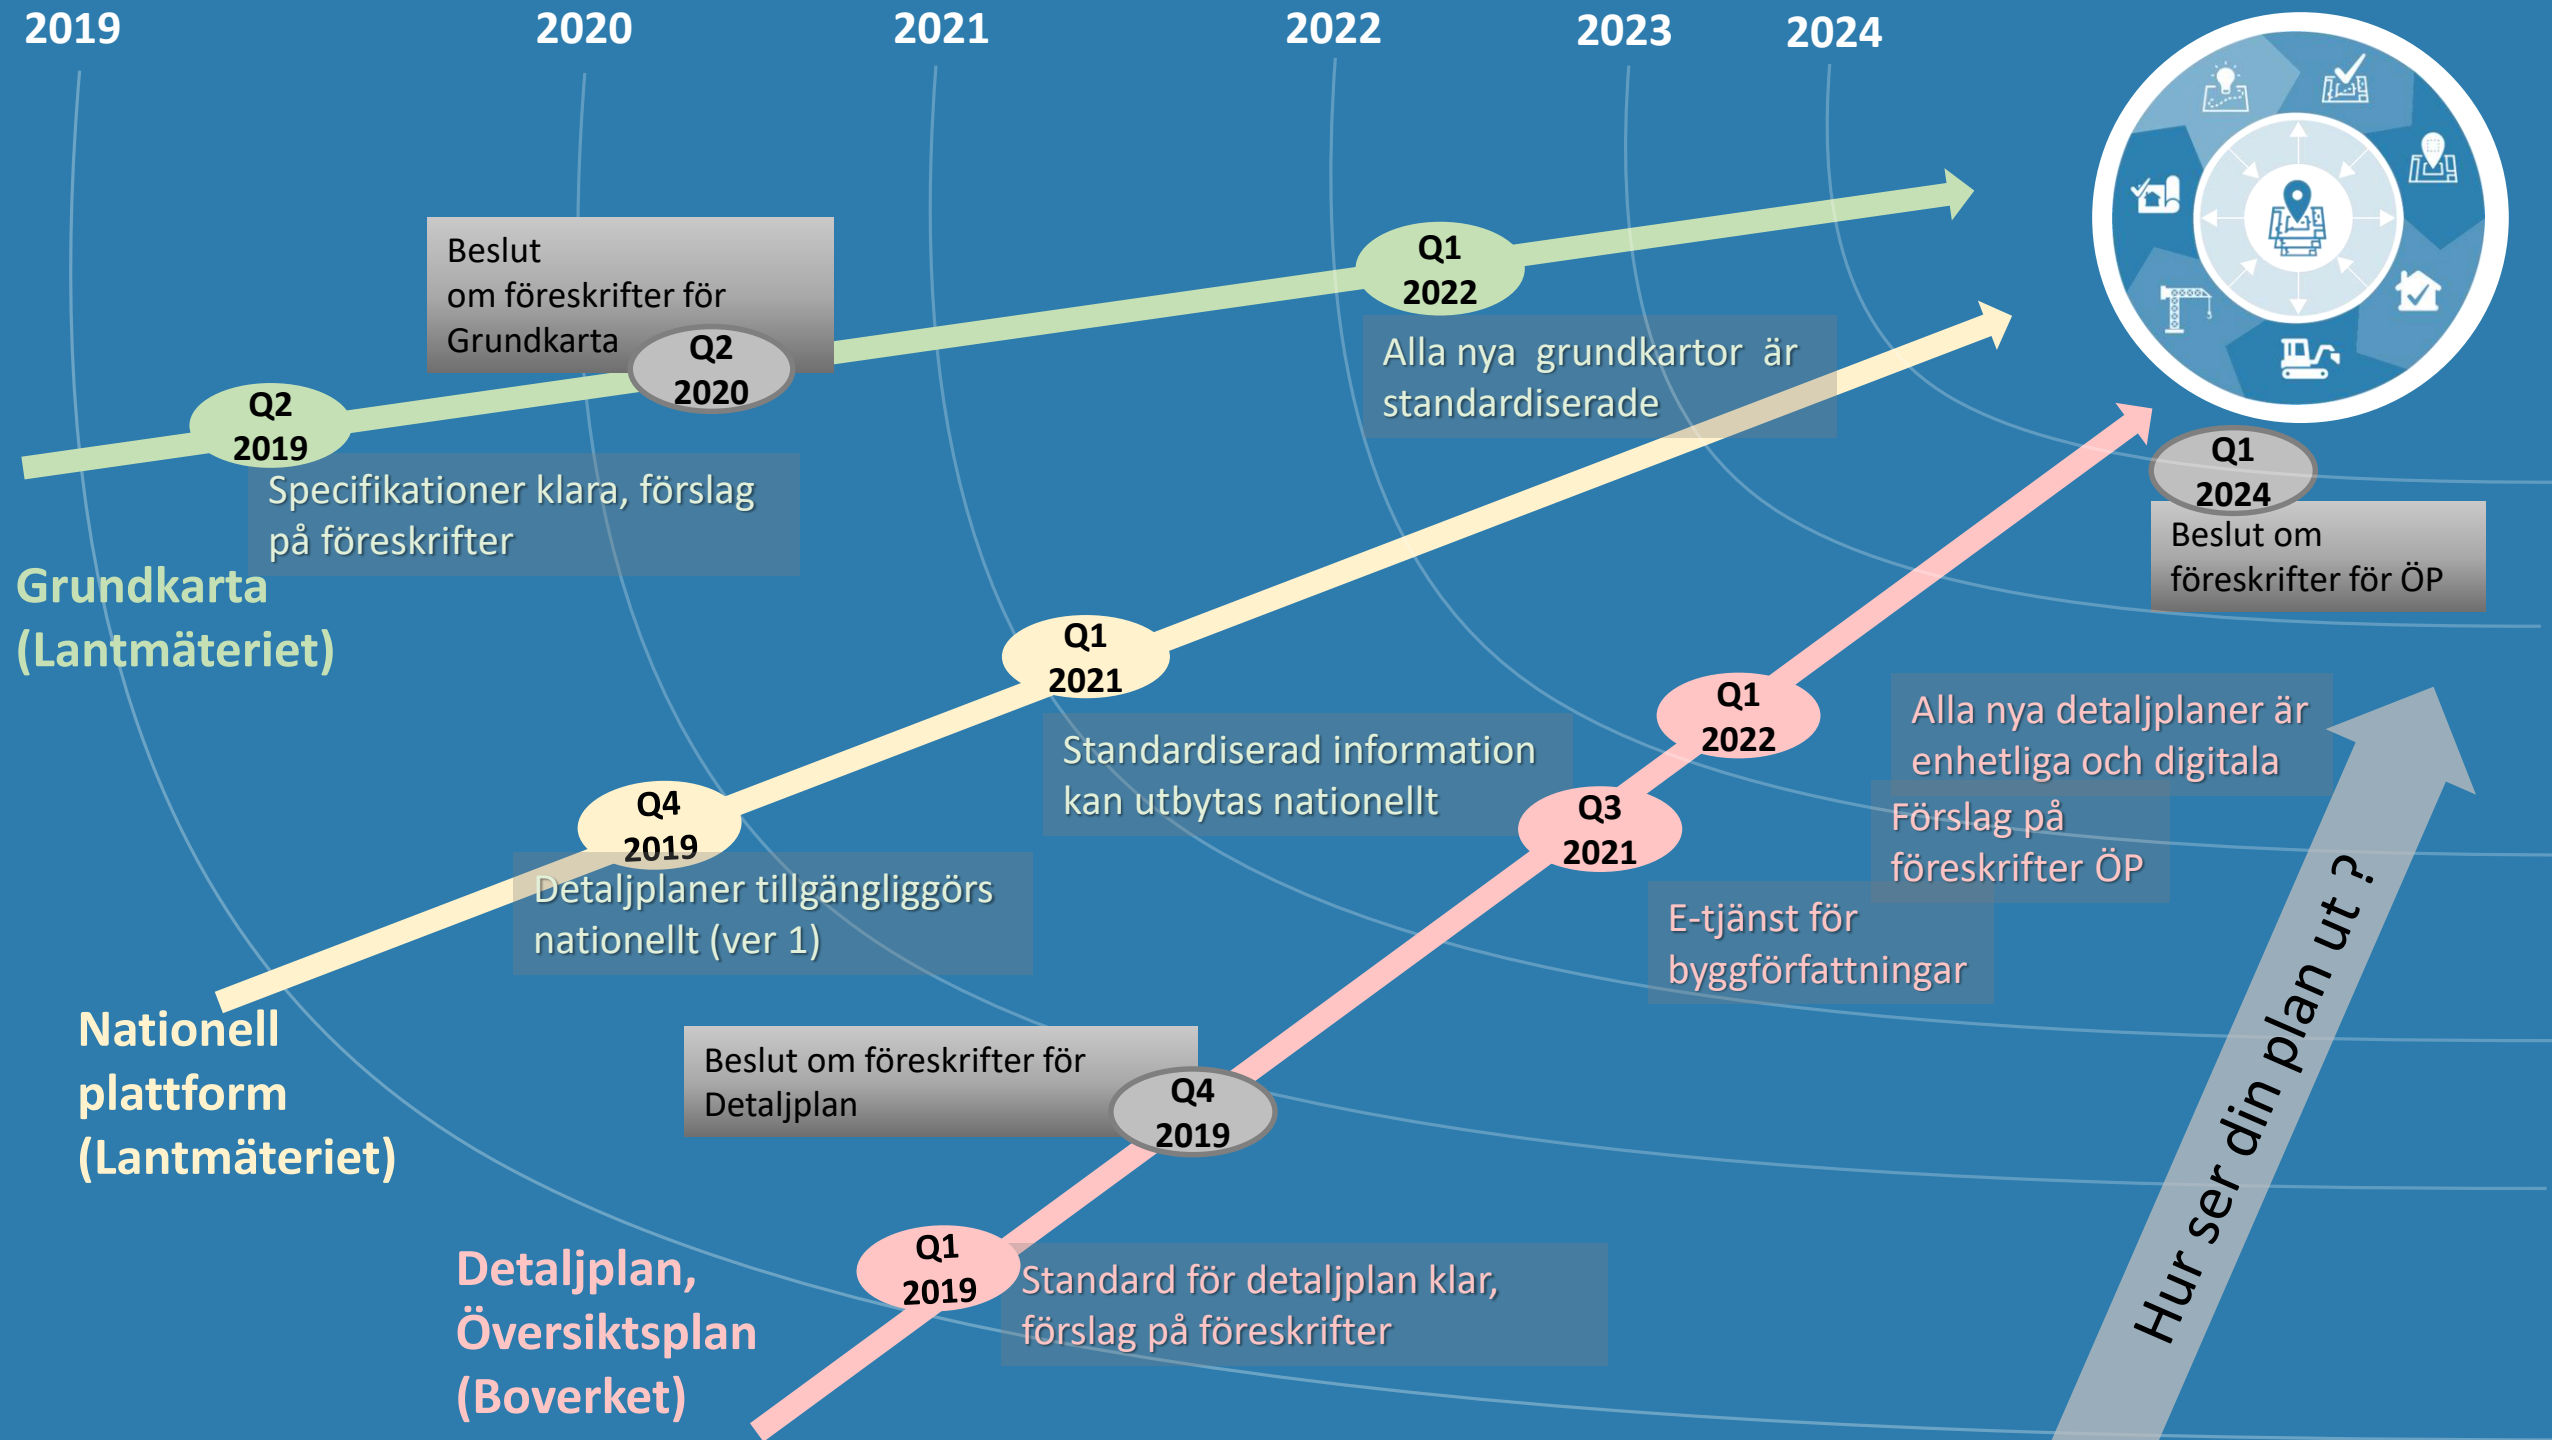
2019 2020 2021 2022 2023 2024

Beslut om föreskrifter för Grundkarta

Q2 2020

Q2 2019

Specifikationer klara, förslag på föreskrifter

Q1 2022

Alla nya grundkartor är standardiserade

Grundkarta (Lantmäteriet)

Q1 2024

Beslut om föreskrifter för ÖP

Q1 2021

Standardiserad information kan utbytas nationellt

Q4 2019

Detaljplaner tillgängliggörs nationellt (ver 1)

Nationell plattform (Lantmäteriet)

Q1 2022

Alla nya detaljplaner är enhetliga och digitala

Q3 2021

Förslag på föreskrifter ÖP

E-tjänst för byggförfattningar

Beslut om föreskrifter för Detaljplan

Q4 2019

Q1 2019

Standard för detaljplan klar, förslag på föreskrifter

Detaljplan, Översiktsplan (Boverket)

Hur ser din plan ut ?